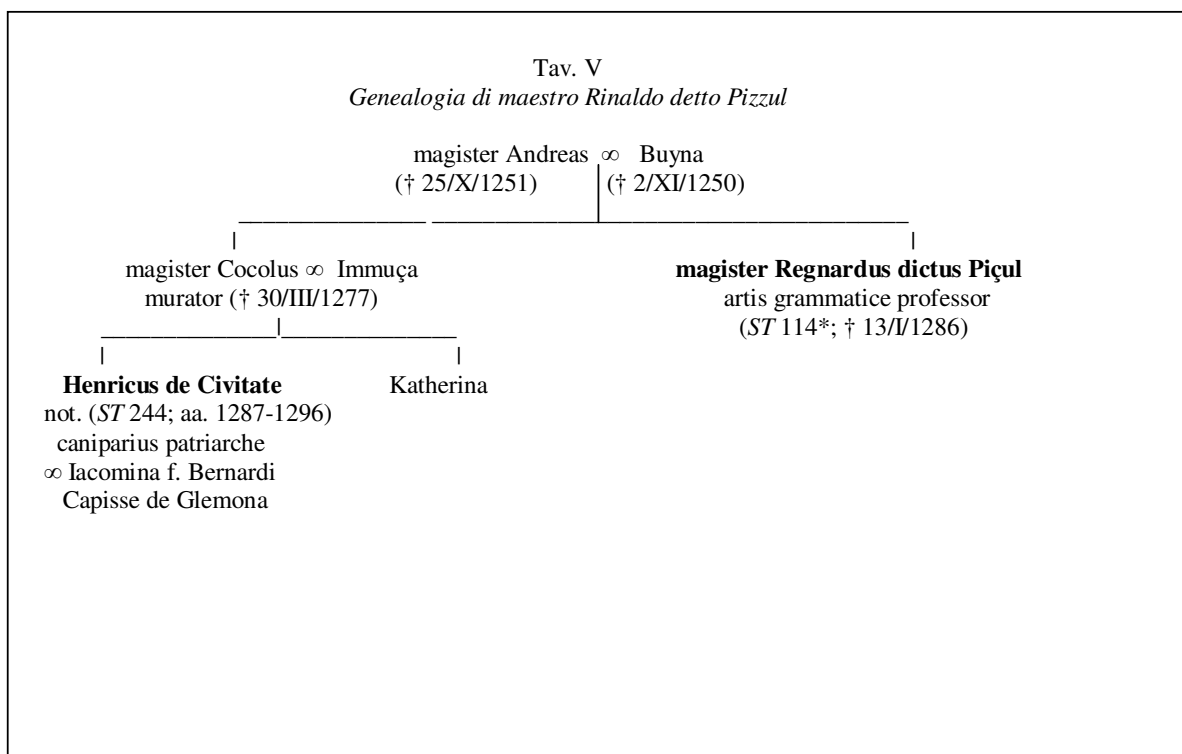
Tav. V
*Genealogia di maestro Rinaldo detto Pizzul*

magister Andreas ∞ Buyna
(† 25/X/1251) († 2/XI/1250)

magister Cocolus ∞ Immuça
murator († 30/III/1277)

**magister Regnardus dictus Piçul**
artis grammatice professor
(*ST* 114*; † 13/I/1286)

**Henricus de Civitate**
not. (*ST* 244; aa. 1287-1296)
caniparius patriarche
∞ Iacomina f. Bernardi
Capisse de Glemona

Katherina